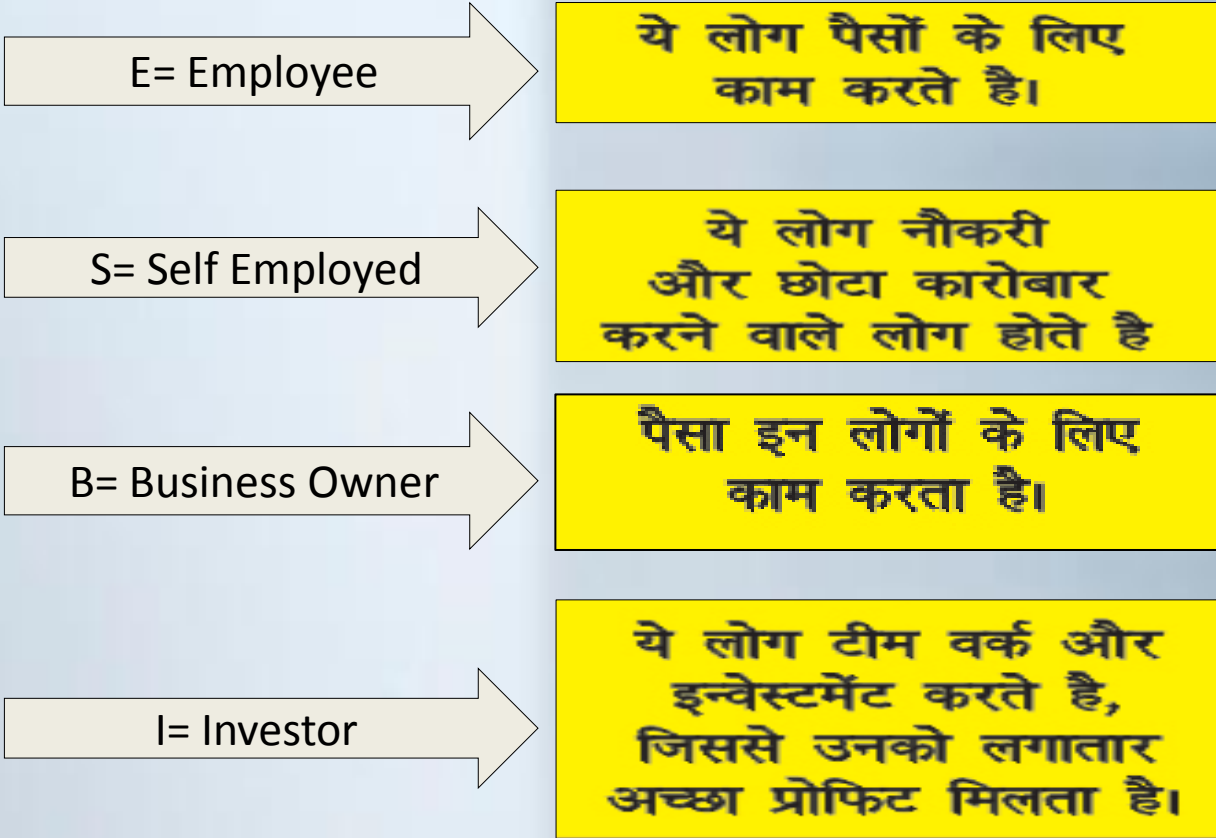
E= Employee

ये लोग पैसों के लिए काम करते है।

S= Self Employed

ये लोग नौकरी और छोटा कारोबार करने वाले लोग होते है

B= Business Owner

पैसा इन लोगों के लिए काम करता है।

I= Investor

ये लोग टीम वर्क और इन्वेस्टमेंट करते है, जिससे उनको लगातार अच्छा प्रोफिट मिलता है।